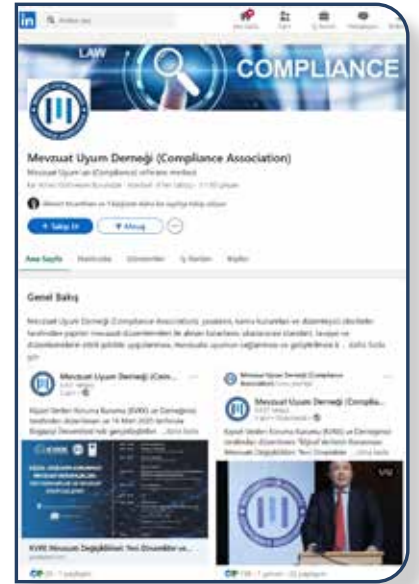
in Arama yap

Ana Sayfa Ağım İş İlanları Mesajlaşma Bildirimler

LAW COMPLIANCE

Mevzuat Uyum Derneği (Compliance Association)

Mevzuat Uyum'un (Compliance) referans merkezi

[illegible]

+ Takip Et Mesaj ...

Ana Sayfa Hakkında Gönderiler İş İlanları Kişiler

Genel Bakış

Mevzuat Uyum Derneği (Compliance Association), yasaların, kamu kurumları ve düzenleyici otoriteler tarafından yapılan mevzuat düzenlemeleri ile alınan kararların, uluslararası standart, tavsiye ve düzenlemelerin etkili şekilde uygulanması, mevzuata uyumun sağlanması ve geliştirilmesi il ... daha fazla gör

Mevzuat Uyum Derneği (Com...

Kişisel Verileri Koruma Kurumu (KVKK) ve Derneğimiz tarafından düzenlenen ve 14 Mart 2025 tarihinde Boğaziçi Üniversitesi'nde gerçekleştirilen ... daha fazla

KVKK Mevzuat Değişiklikleri: Yeni Dönemler ve...

Mevzuat Uyum Derneği (Compliance Association)

Mevzuat Uyum Derneği (Complia...

Kişisel Verileri Koruma Kurumu (KVKK) ve Derneğimiz tarafından düzenlenen "Kişisel Verileri Koruması Mevzuat Değişiklikleri: Yeni Dönemler ... daha fazla